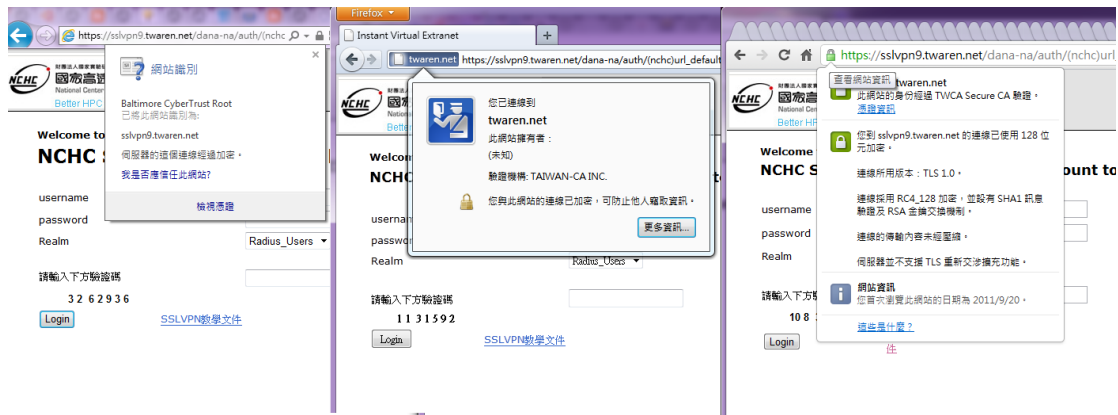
https://sslvpn9.twaren.net/dana-na/auth/(nchc

NCHC 國家高速

Better HPC

網站識別
Baltimore CyberTrust Root
已將此網站識別為:
sslvpn9.twaren.net
伺服器的這個連線經過加密。
我是否應信任此網站?
檢視憑證

Welcome to
NCHC S

username
password
Realm
Radius_Users
請輸入下方驗證碼
3 2 62936
Login
SSLVPN教學文件

Firefox
Instant Virtual Extranet
+
twaren.net https://sslvpn9.twaren.net/dana-na/auth/(nchc)url_default

NCHC 國家
National
Better

您已連線到
twaren.net
此網站擁有者:
(未知)
驗證機構: TAIWAN-CA INC.
您與此網站的連線已加密,可防止他人竊取資訊。
更多資訊...

Welco
NCHC
username
password
Realm
Radius_Users
請輸入下方驗證碼
1 1 31592
Login
SSLVPN教學文件

https://sslvpn9.twaren.net/dana-na/auth/(nchc)url

NCHC 國家高速
National Center
Better HPC

查看網站資訊
twaren.net
此網站的身分經過 TWCA Secure CA 驗證。
憑證資訊
您到 sslvpn9.twaren.net 的連線已使用 128 位元加密。
連線所用版本:TLS 1.0。
連線採用 RC4_128 加密,並設有 SHA1 訊息驗證及 RSA 金鑰交換機制。
連線的傳輸內容未經壓縮。
伺服器並不支援 TLS 重新交涉擴充功能。
網站資訊
您首次瀏覽此網站的日期為 2011/9/20。
這些是什麼?

Welcome
NCHC S
ount to
username
password
Realm
請輸入下方
10 8
Login
件